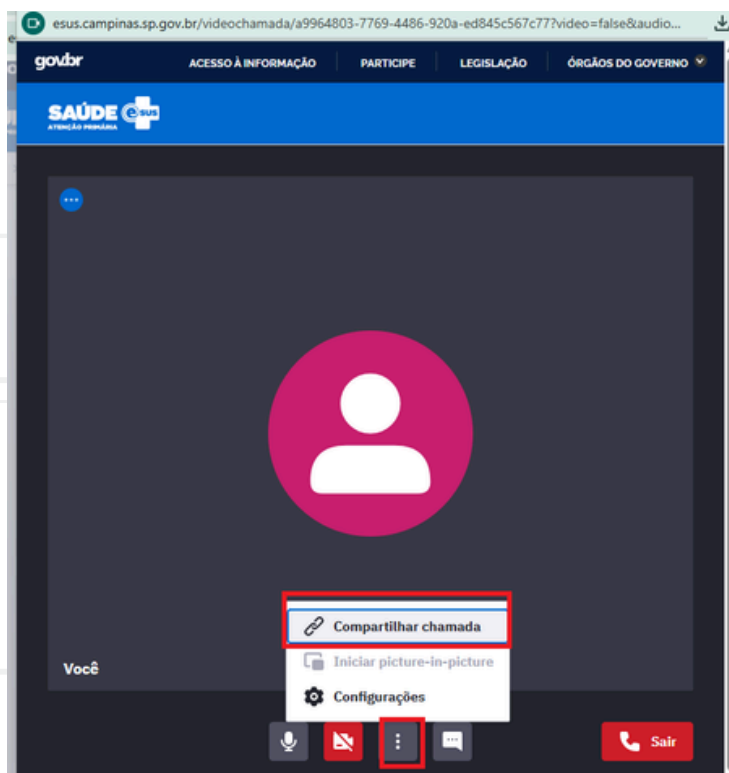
esus.campinas.sp.gov.br/videochamada/a9964803-7769-4486-920a-ed845c567c77?video=false&audio...

gov.br ACESSO À INFORMAÇÃO PARTICIPE LEGISLAÇÃO ÓRGÃOS DO GOVERNO

SAÚDE e SUS
ATENÇÃO PRIMÁRIA

Você

Compartilhar chamada
Iniciar picture-in-picture
Configurações

Sair